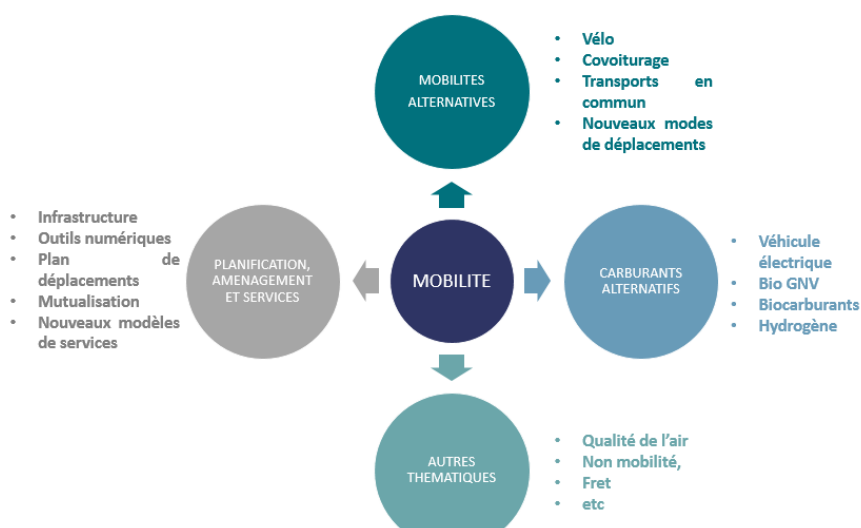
MOBILITES ALTERNATIVES

- Vélo
- Covoiturage
- Transports en commun
- Nouveaux modes de déplacements

- Infrastructure
- Outils numériques
- Plan de déplacements
- Mutualisation
- Nouveaux modèles de services

PLANIFICATION, AMENAGEMENT ET SERVICES

MOBILITE

CARBURANTS ALTERNATIFS

- Véhicule électrique
- Bio GNV
- Biocarburants
- Hydrogène

AUTRES THEMATIQUES

- Qualité de l'air
- Non mobilité,
- Fret
- etc